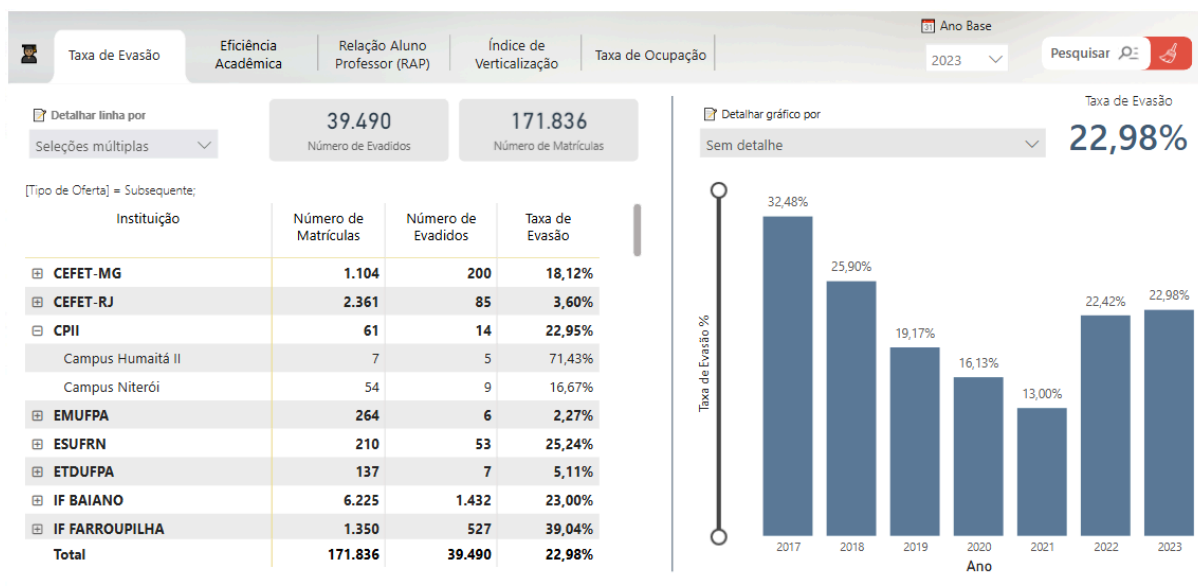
Taxa de Evasão | Eficiência Acadêmica | Relação Aluno Professor (RAP) | Índice de Verticalização | Taxa de Ocupação

Ano Base
2023

Pesquisar

Detalhar linha por
Seleções múltiplas

39.490
Número de Evadidos

171.836
Número de Matrículas

[Tipo de Oferta] = Subsequente;

| Instituição | Número de Matrículas | Número de Evadidos | Taxa de Evasão |
|---|---|---|---|
| ⊞ CEFET-MG | 1.104 | 200 | 18,12% |
| ⊞ CEFET-RJ | 2.361 | 85 | 3,60% |
| ⊟ CPII | 61 | 14 | 22,95% |
| Campus Humaitá II | 7 | 5 | 71,43% |
| Campus Niterói | 54 | 9 | 16,67% |
| ⊞ EMUFPA | 264 | 6 | 2,27% |
| ⊞ ESUFRN | 210 | 53 | 25,24% |
| ⊞ ETDUFPA | 137 | 7 | 5,11% |
| ⊞ IF BAIANO | 6.225 | 1.432 | 23,00% |
| ⊞ IF FARROUPILHA | 1.350 | 527 | 39,04% |
| Total | 171.836 | 39.490 | 22,98% |

Detalhar gráfico por
Sem detalhe

Taxa de Evasão
22,98%

Taxa de Evasão %

32,48%
25,90%
19,17%
16,13%
13,00%
22,42%
22,98%

2017 2018 2019 2020 2021 2022 2023
Ano